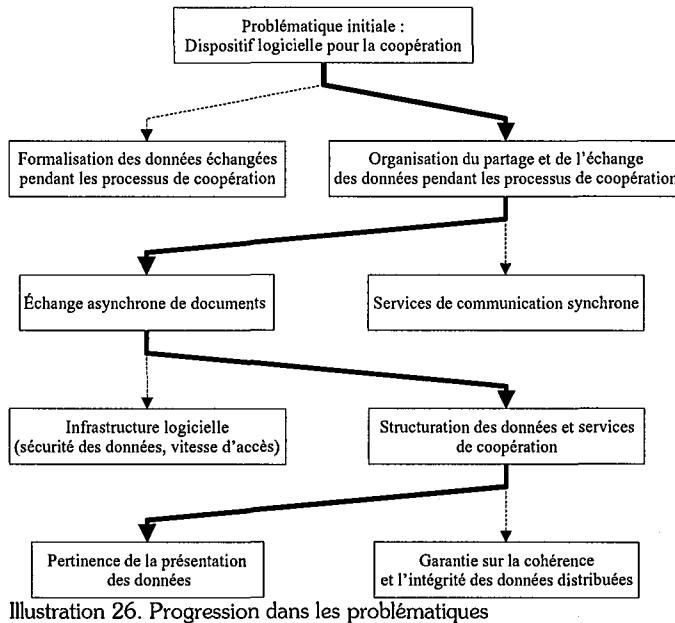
Problématique initiale : Dispositif logicielle pour la coopération

Formalisation des données échangées pendant les processus de coopération

Organisation du partage et de l'échange des données pendant les processus de coopération

Échange asynchrone de documents

Services de communication synchrone

Infrastructure logicielle (sécurité des données, vitesse d'accès)

Structuration des données et services de coopération

Pertinence de la présentation des données

Garantie sur la cohérence et l'intégrité des données distribuées

Illustration 26. Progression dans les problématiques